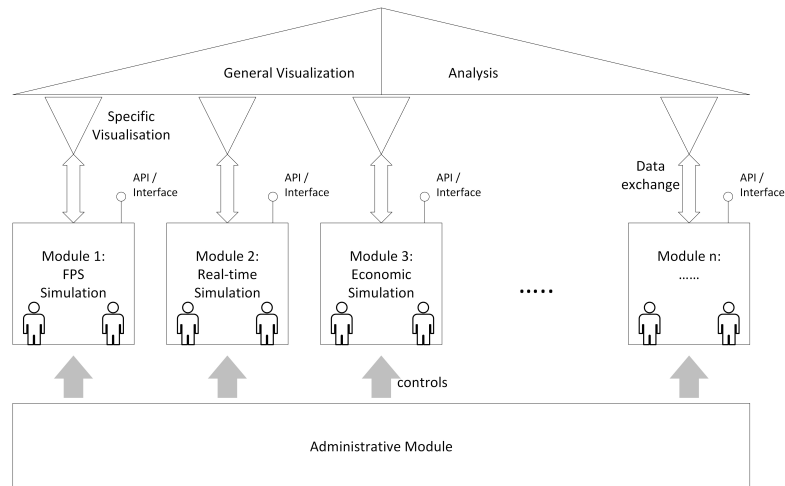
General Visualization

Analysis

Specific Visualisation

API / Interface

API / Interface

API / Interface

Data exchange

API / Interface

Module 1: FPS Simulation

Module 2: Real-time Simulation

Module 3: Economic Simulation

.....

Module n: ......

controls

Administrative Module